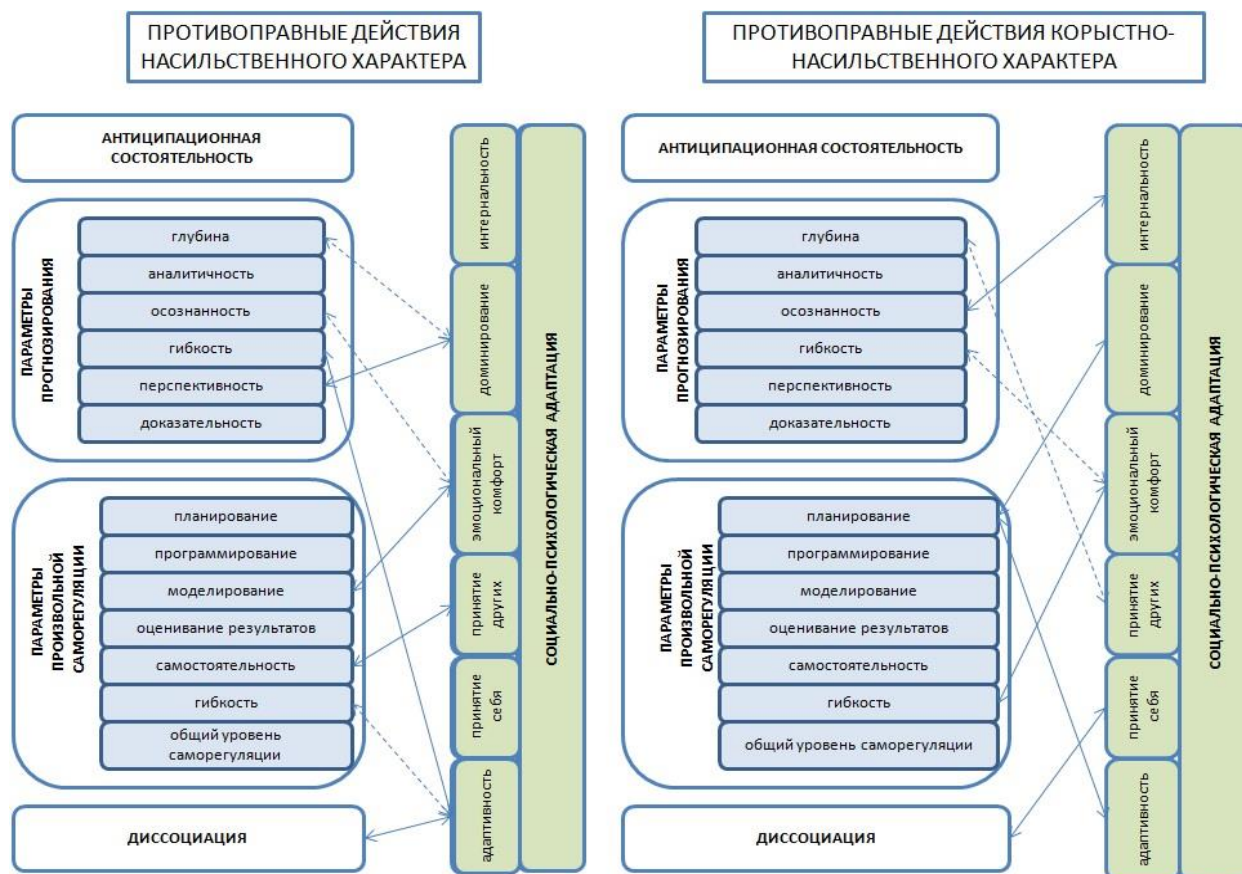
ПРОТИВОПРАВНЫЕ ДЕЙСТВИЯ НАСИЛЬСТВЕННОГО ХАРАКТЕРА

АНТИЦИПАЦИОННАЯ СОСТОЯТЕЛЬНОСТЬ

ПАРАМЕТРЫ ПРОГНОЗИРОВАНИЯ

глубина
аналитичность
осознанность
гибкость
перспективность
доказательность

ПАРАМЕТРЫ ПРОИЗВОЛЬНОЙ САМОРЕГУЛЯЦИИ

планирование
программирование
моделирование
оценивание результатов
самостоятельность
гибкость
общий уровень саморегуляции

ДИССОЦИАЦИЯ

интернальность
доминирование
эмоциональный комфорт
принятие других
принятие себя
адаптивность

СОЦИАЛЬНО-ПСИХОЛОГИЧЕСКАЯ АДАПТАЦИЯ

ПРОТИВОПРАВНЫЕ ДЕЙСТВИЯ КОРЫСТНО-НАСИЛЬСТВЕННОГО ХАРАКТЕРА

АНТИЦИПАЦИОННАЯ СОСТОЯТЕЛЬНОСТЬ

ПАРАМЕТРЫ ПРОГНОЗИРОВАНИЯ

глубина
аналитичность
осознанность
гибкость
перспективность
доказательность

ПАРАМЕТРЫ ПРОИЗВОЛЬНОЙ САМОРЕГУЛЯЦИИ

планирование
программирование
моделирование
оценивание результатов
самостоятельность
гибкость
общий уровень саморегуляции

ДИССОЦИАЦИЯ

интернальность
доминирование
эмоциональный комфорт
принятие других
принятие себя
адаптивность

СОЦИАЛЬНО-ПСИХОЛОГИЧЕСКАЯ АДАПТАЦИЯ